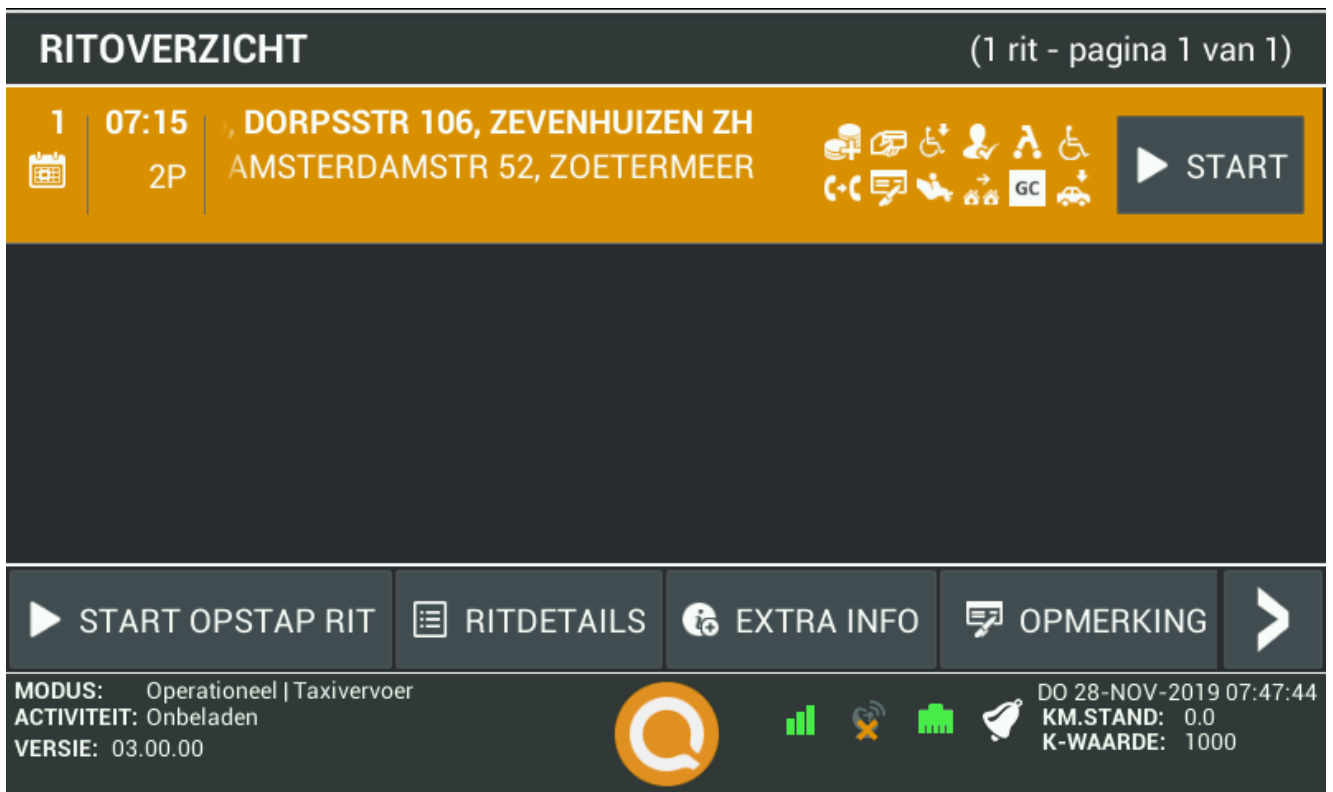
RITOVERZICHT (1 rit - pagina 1 van 1)

1 07:15 , DORPSSTR 106, ZEVENHUIZEN ZH
2P AMSTERDAMSTR 52, ZOETERMEER

GC

START

START OPSTAP RIT
RITDETAILS
EXTRA INFO
OPMERKING

MODUS: Operationeel | Taxivervoer
ACTIVITEIT: Onbeladen
VERSIE: 03.00.00

DO 28-NOV-2019 07:47:44
KM.STAND: 0.0
K-WAARDE: 1000